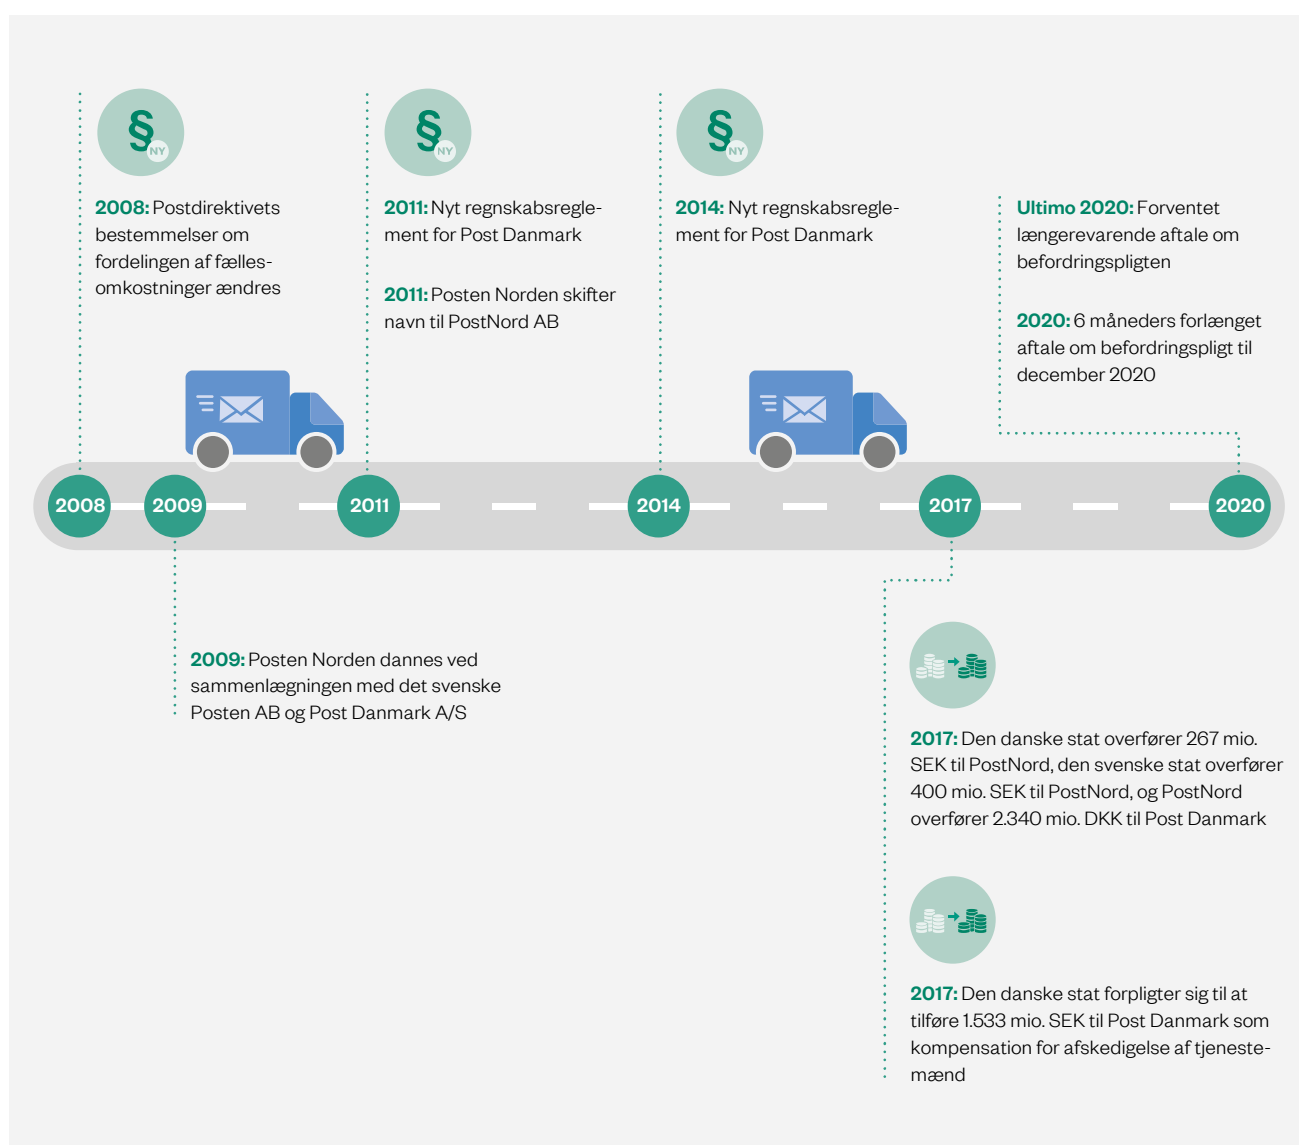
§ NY

2008: Postdirektivets bestemmelser om fordelingen af fællesomkostninger ændres

§ NY

2011: Nyt regnskabsreglement for Post Danmark

2011: Posten Norden skifter navn til PostNord AB

§ NY

2014: Nyt regnskabsreglement for Post Danmark

Ultimo 2020: Forventet længerevarende aftale om befordringspligten

2020: 6 måneders forlænget aftale om befordringspligt til december 2020

2008 2009 2011 2014 2017 2020

2009: Posten Norden dannes ved sammenlægningen med det svenske Posten AB og Post Danmark A/S

2017: Den danske stat overfører 267 mio. SEK til PostNord, den svenske stat overfører 400 mio. SEK til PostNord, og PostNord overfører 2.340 mio. DKK til Post Danmark

2017: Den danske stat forpligter sig til at tilføre 1.533 mio. SEK til Post Danmark som kompensation for afskedigelse af tjenestemænd